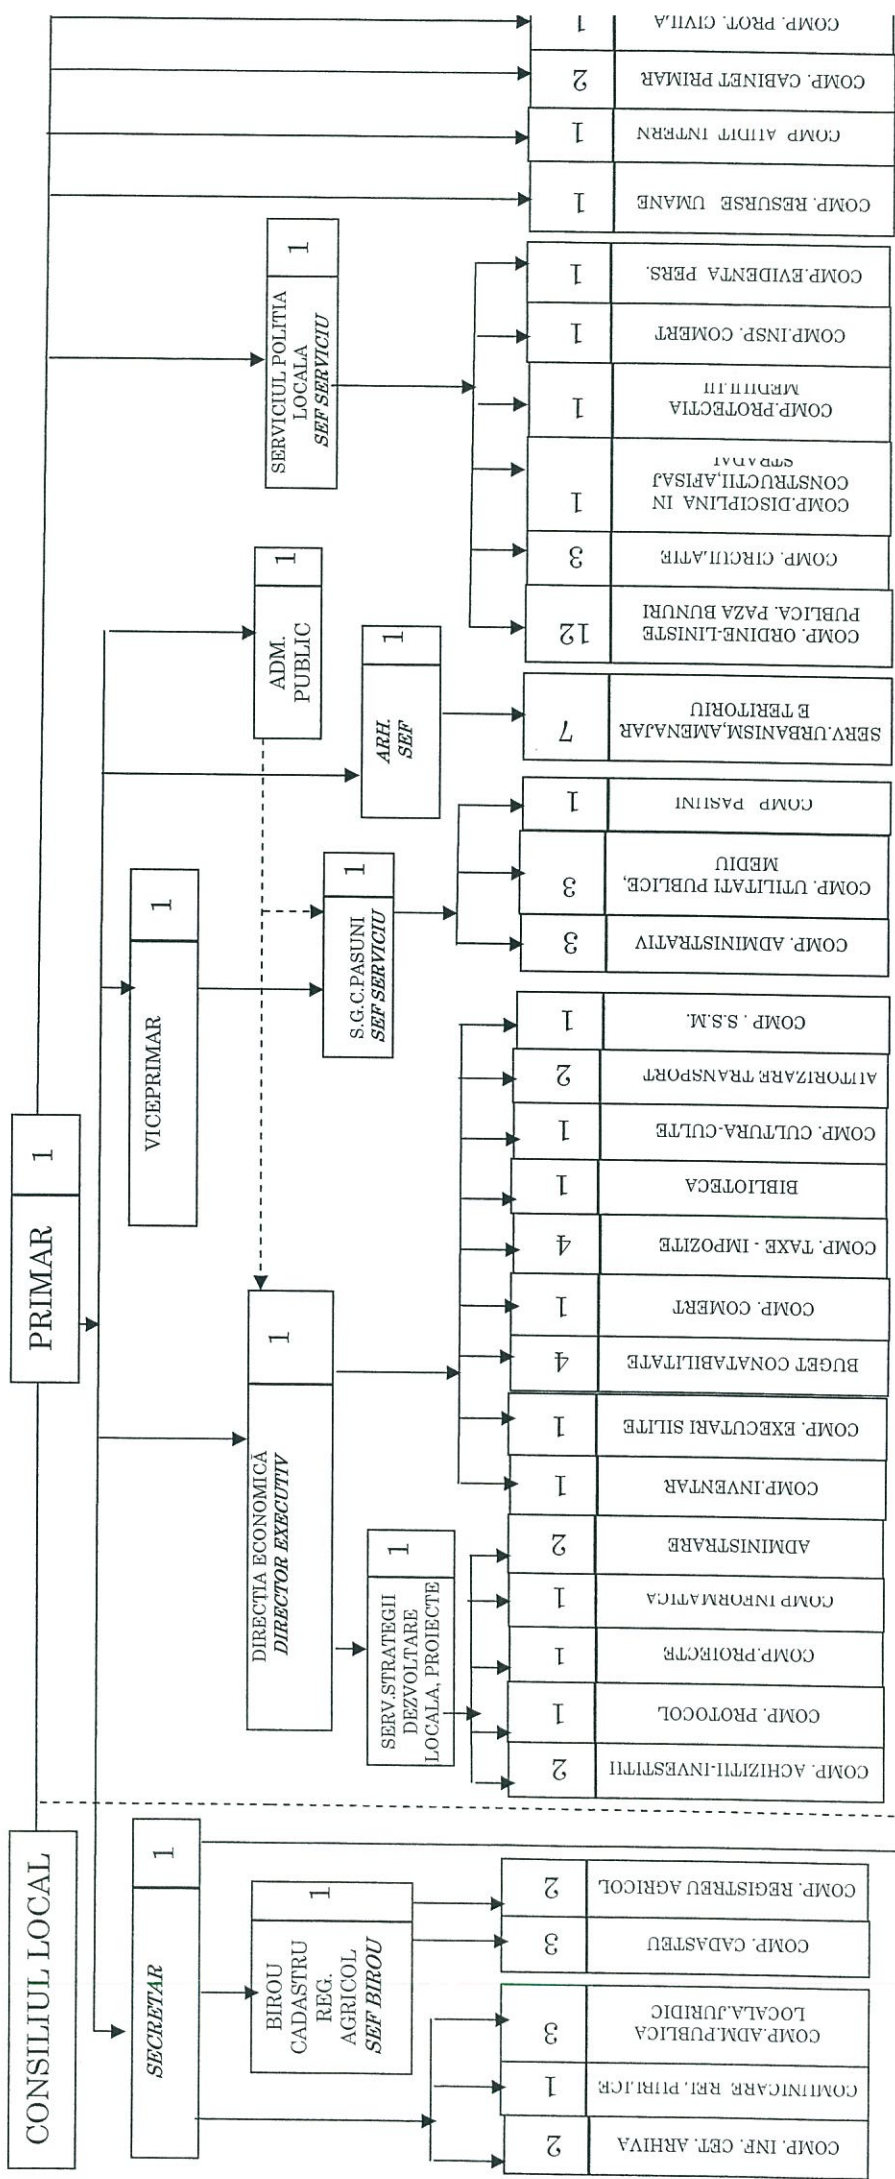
CONSILIUL LOCAL

PRIMAR 1

SECRETAR 1

BIROU CADASTRU REG. AGRICOL SEF BIROU 1

COMP. INF. CET. ARHIVA 2
COMUNICARE REL. PUBLICE 1
COMP.ADM.PUBLICA LOCALA,JURIDIC 3
COMP. CADASTRU 3
COMP. REGISTRU AGRICOL 2

DIRECTIA ECONOMICĂ DIRECTOR EXECUTIV 1

SERV.STRATEGII DEZVOLTARE LOCALA, PROIECTE 1

COMP. ACHIZITII-INVESTITII 2
COMP. PROTOCOL 1
COMP.PROIECTE 1
COMP INFORMATICA 1
ADMINISTRARE 2

COMP.INVENTAR 1
COMP. EXECUTARI SILITE 1
BUGET CONTABILITATE 4
COMP. COMERT 1
COMP. TAXE - IMPOZITE 4
BIBLIOTECA 1
COMP. CULTURA-CULTE 1
AUTORIZARE TRANSPORT 2
COMP. S.S.M. 1

VICEPRIMAR 1

S.G.C.PASUNI SEF SERVICIU 1

COMP. ADMINISTRATIV 3
COMP. UTILITATI PUBLICE, MEDIU 3
COMP PASUNI 1

ARH. SEF 1

SERV.URBANISM,AMENAJARE TERITORIU 7

ADM. PUBLIC 1

SERVICIUL POLITIA LOCALA SEF SERVICIU 1

COMP. ORDINE-LINISTE PUBLICA, PAZA BUNURI 12
COMP. CIRCULATIE 3
COMP.DISCIPLINA IN CONSTRUCTII,AFISAJ STRADAL 1
COMP.PROTECTIA MEDIULUI 1
COMP.INSP. COMERT 1
COMP.EVIDENTA PERS. 1

COMP. RESURSE UMANE 1
COMP AUDIT INTERN 1
COMP. CABINET PRIMAR 2
COMP. PROT. CIVILA 1